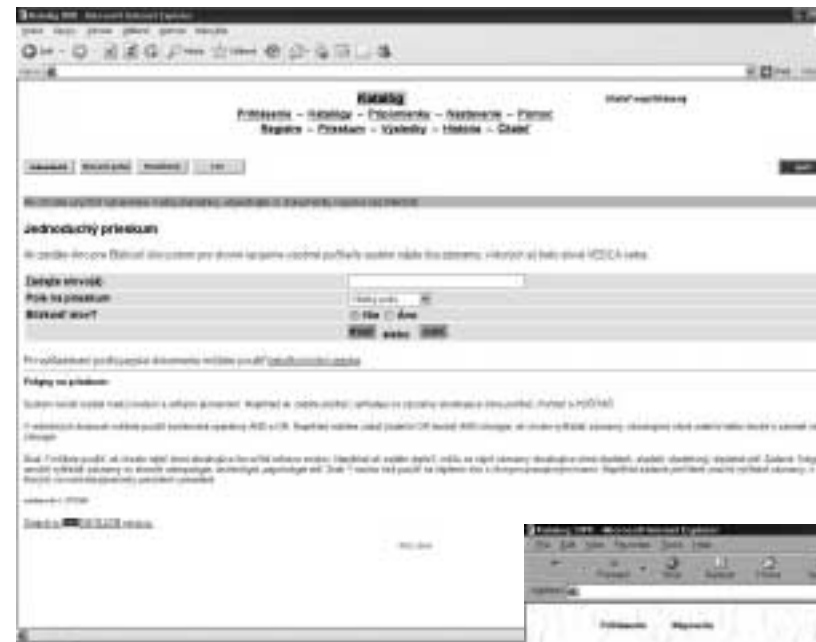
Katalóg

Prihlásenie – Katalógy – Pripomienky – Nastavenie – Pomoc
Registre – Prieskum – Výsledky – História – Ukážky

Jednoduchý prieskum

Zadajte slovo(á):
Pole na prieskum
Blízkosť slov?
Nie Áno

Tipy na prieskum:

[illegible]

Prihlásenie